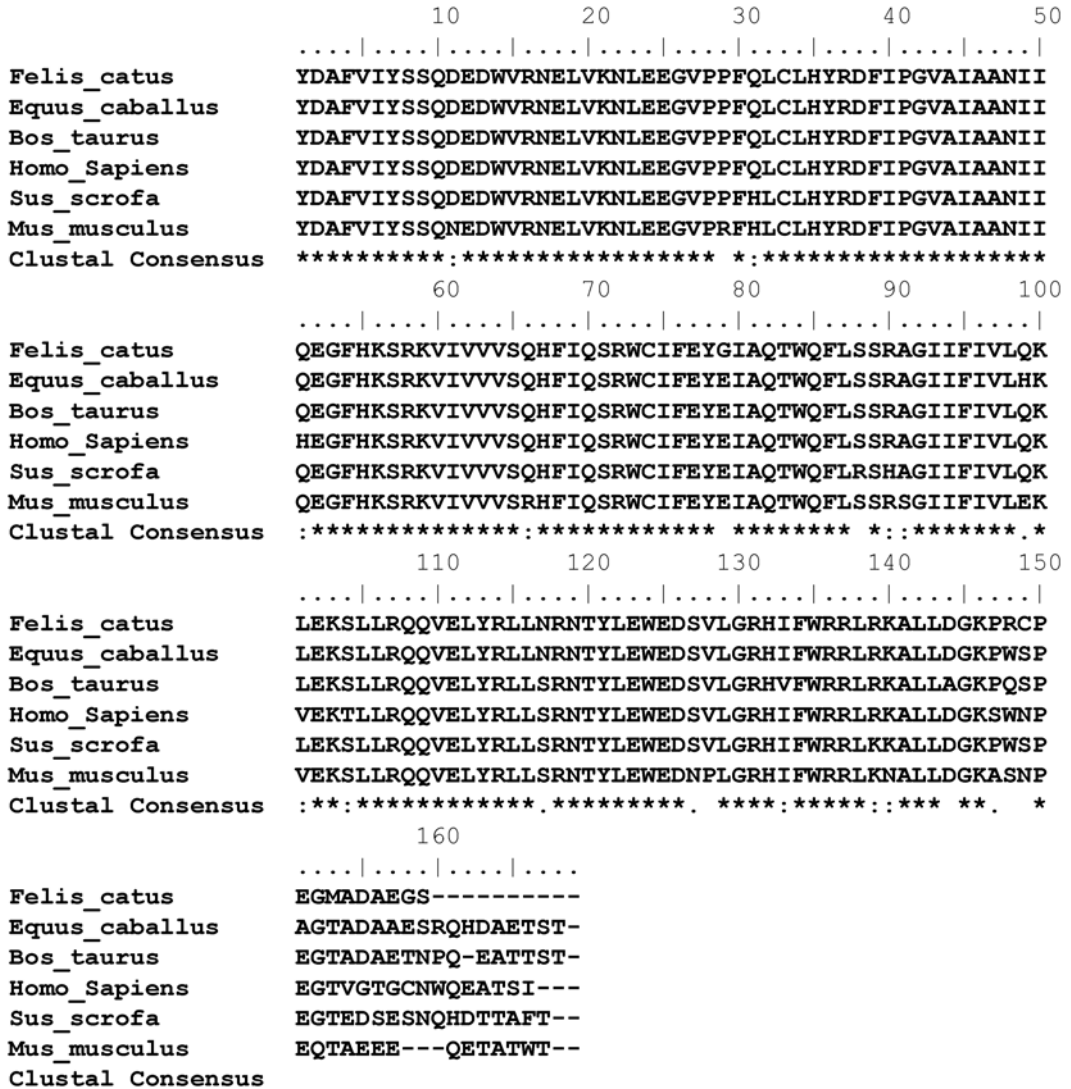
10 20 30 40 50
....|....|....|....|....|....|....|....|....|....|
Felis_catus YDAFVIYSSQDEDWVRNELVKNLEEGVPPFQLCLHYRDFIPGVAIAANII
Equus_caballus YDAFVIYSSQDEDWVRNELVKNLEEGVPPFQLCLHYRDFIPGVAIAANII
Bos_taurus YDAFVIYSSQDEDWVRNELVKNLEEGVPPFQLCLHYRDFIPGVAIAANII
Homo_Sapiens YDAFVIYSSQDEDWVRNELVKNLEEGVPPFQLCLHYRDFIPGVAIAANII
Sus_scrofa YDAFVIYSSQDEDWVRNELVKNLEEGVPPFHLCLHYRDFIPGVAIAANII
Mus_musculus YDAFVIYSSQNEDWVRNELVKNLEEGVPRFHLCLHYRDFIPGVAIAANII
Clustal Consensus **********:***************** *:*******************

60 70 80 90 100
....|....|....|....|....|....|....|....|....|....|
Felis_catus QEGFHKSRKVIVVVSQHFIQSRWCIFEYGIAQTWQFLSSRAGIIFIVLQK
Equus_caballus QEGFHKSRKVIVVVSQHFIQSRWCIFEYEIAQTWQFLSSRAGIIFIVLHK
Bos_taurus QEGFHKSRKVIVVVSQHFIQSRWCIFEYEIAQTWQFLSSRAGIIFIVLQK
Homo_Sapiens HEGFHKSRKVIVVVSQHFIQSRWCIFEYEIAQTWQFLSSRAGIIFIVLQK
Sus_scrofa QEGFHKSRKVIVVVSQHFIQSRWCIFEYEIAQTWQFLRSHAGIIFIVLQK
Mus_musculus QEGFHKSRKVIVVVSRHFIQSRWCIFEYEIAQTWQFLSSRSGIIFIVLEK
Clustal Consensus :**************:************ ******** *::*******.*

110 120 130 140 150
....|....|....|....|....|....|....|....|....|....|
Felis_catus LEKSLLRQQVELYRLLNRNTYLEWEDSVLGRHIFWRRLRKALLDGKPRCP
Equus_caballus LEKSLLRQQVELYRLLNRNTYLEWEDSVLGRHIFWRRLRKALLDGKPWSP
Bos_taurus LEKSLLRQQVELYRLLSRNTYLEWEDSVLGRHVFWRRLRKALLAGKPQSP
Homo_Sapiens VEKTLLRQQVELYRLLSRNTYLEWEDSVLGRHIFWRRLRKALLDGKSWNP
Sus_scrofa LEKSLLRQQVELYRLLSRNTYLEWEDSVLGRHIFWRRLKKALLDGKPWSP
Mus_musculus VEKSLLRQQVELYRLLSRNTYLEWEDNPLGRHIFWRRLKNALLDGKASNP
Clustal Consensus :**:************.*********. ****:*****::*** **. *

160
....|....|....|....
Felis_catus EGMADAEGS----------
Equus_caballus AGTADAAESRQHDAETST-
Bos_taurus EGTADAETNPQ-EATTST-
Homo_Sapiens EGTVGTGCNWQEATSI---
Sus_scrofa EGTEDSESNQHDTTAFT--
Mus_musculus EQTAEEE---QETATWT--
Clustal Consensus